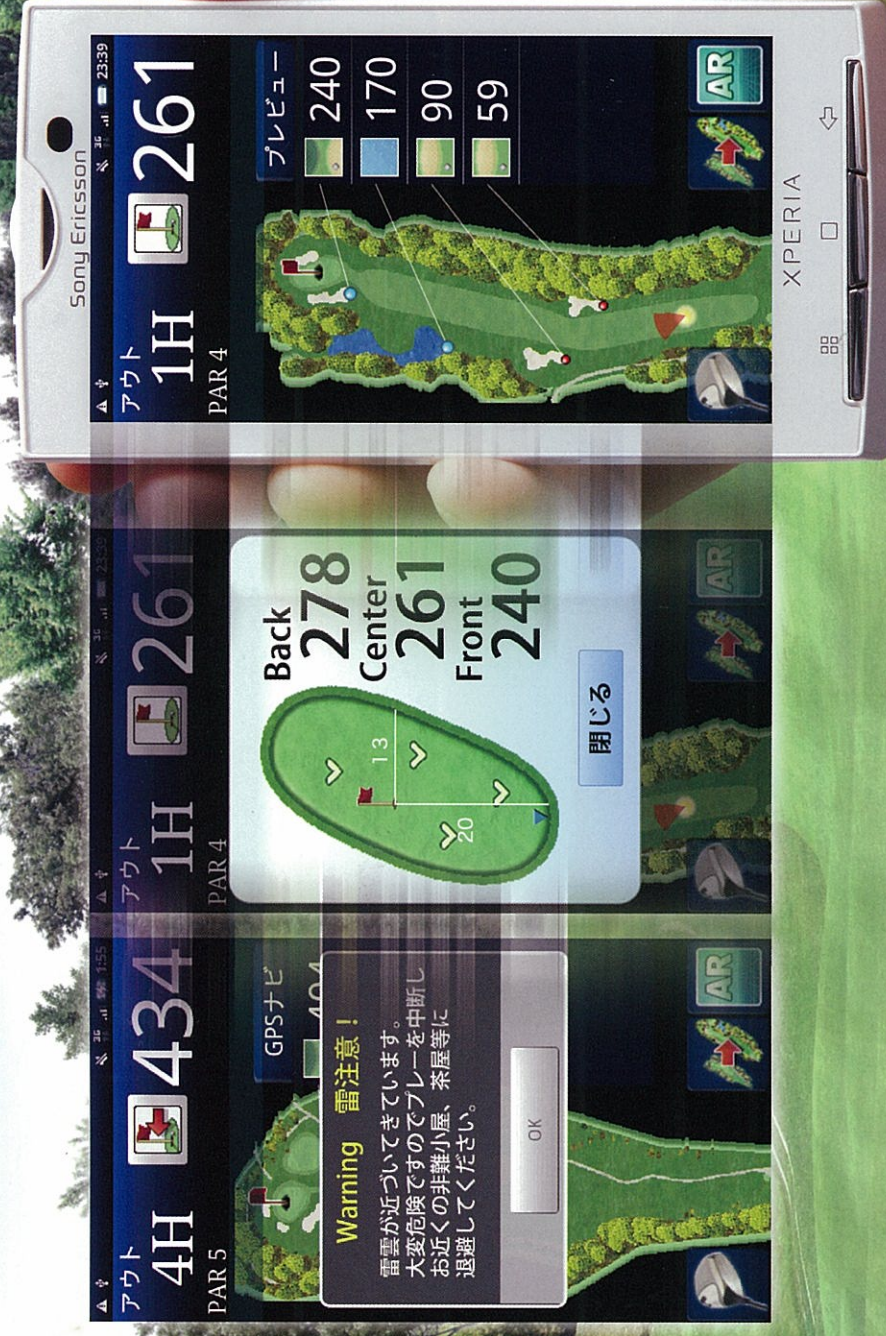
Sony Ericsson

23:39

アウト
1H
PAR 4
261

プレビュー
240
170
90
59

AR

XPERIA

23:30
アウト
1H
PAR 4
261

Back
278
Center
261
Front
240

13
20

閉じる

AR

1:55
アウト
4H
PAR 5
434

GPSナビ
404

Warning 雷注意！
雷雲が近づいてきています。大変危険ですのでプレーを中断しお近くの非難小屋、茶屋等に退避してください。

OK

AR